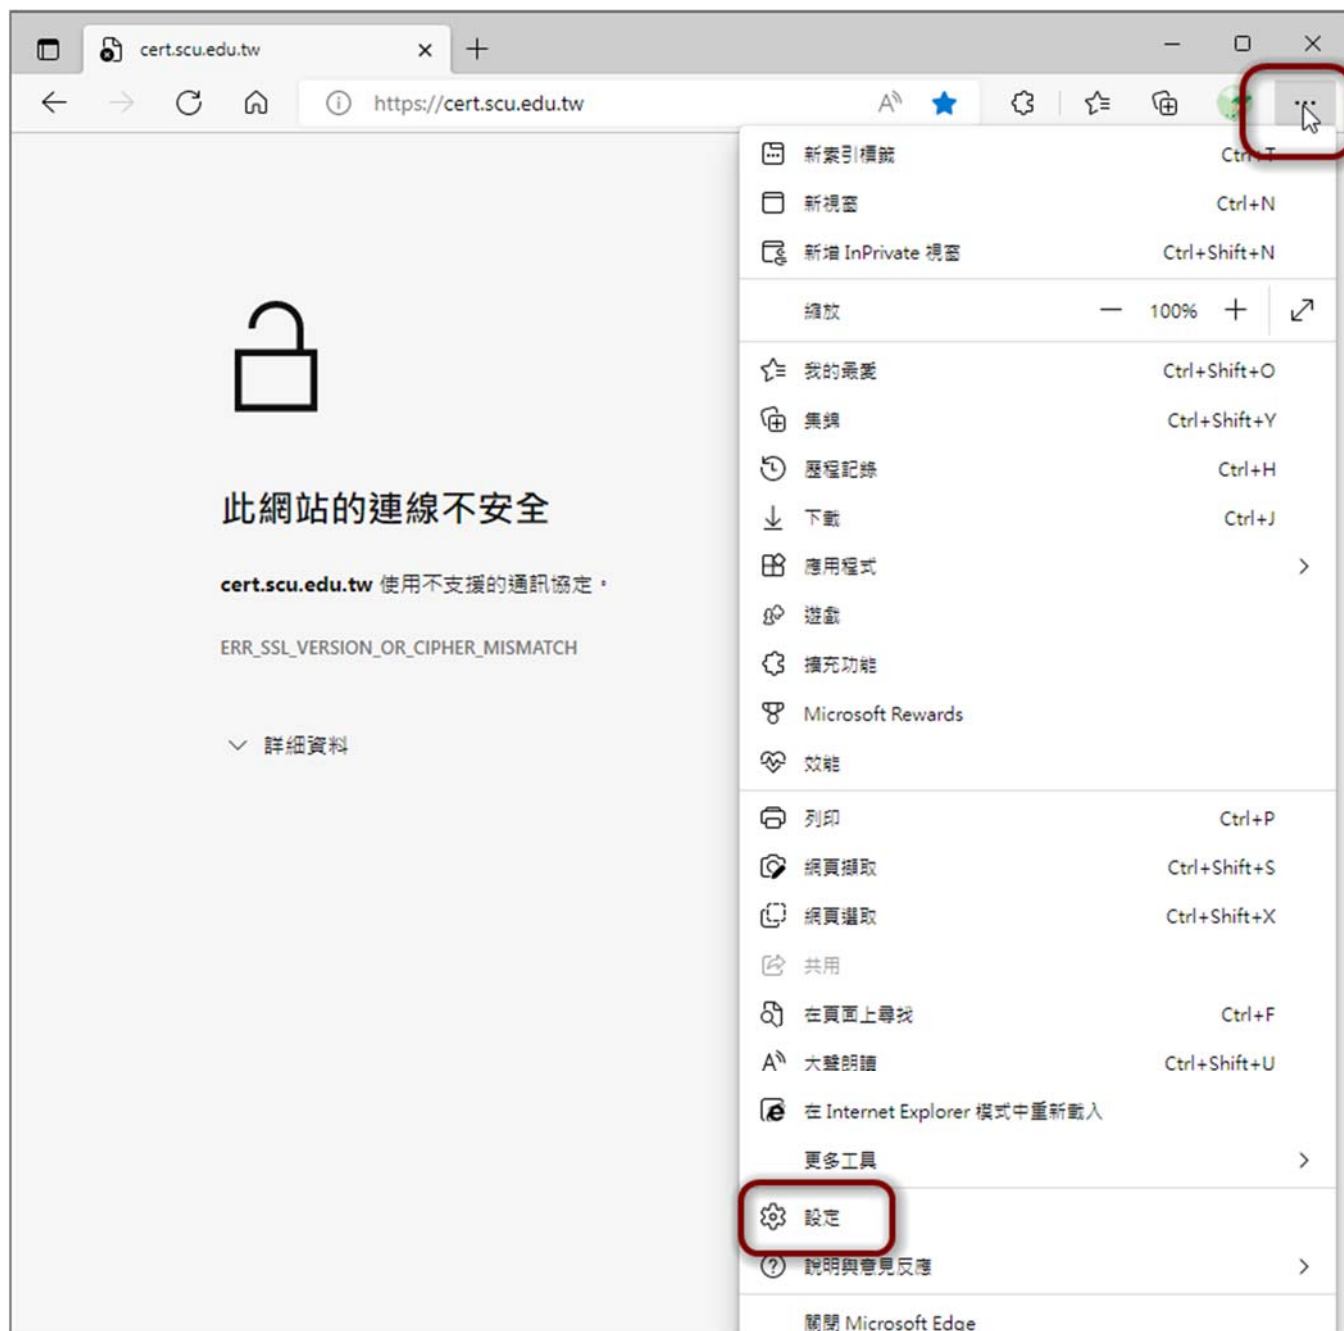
cert.scu.edu.tw

https://cert.scu.edu.tw

此網站的連線不安全

cert.scu.edu.tw 使用不支援的通訊協定。

ERR_SSL_VERSION_OR_CIPHER_MISMATCH

詳細資料

新索引標籤 Ctrl+T
新視窗 Ctrl+N
新增 InPrivate 視窗 Ctrl+Shift+N
縮放 — 100% +
我的最愛 Ctrl+Shift+O
集錦 Ctrl+Shift+Y
歷程記錄 Ctrl+H
下載 Ctrl+J
應用程式
遊戲
擴充功能
Microsoft Rewards
效能
列印 Ctrl+P
網頁擷取 Ctrl+Shift+S
網頁選取 Ctrl+Shift+X
共用
在頁面上尋找 Ctrl+F
大聲朗讀 Ctrl+Shift+U
在 Internet Explorer 模式中重新載入
更多工具
設定
說明與意見反應
關閉 Microsoft Edge